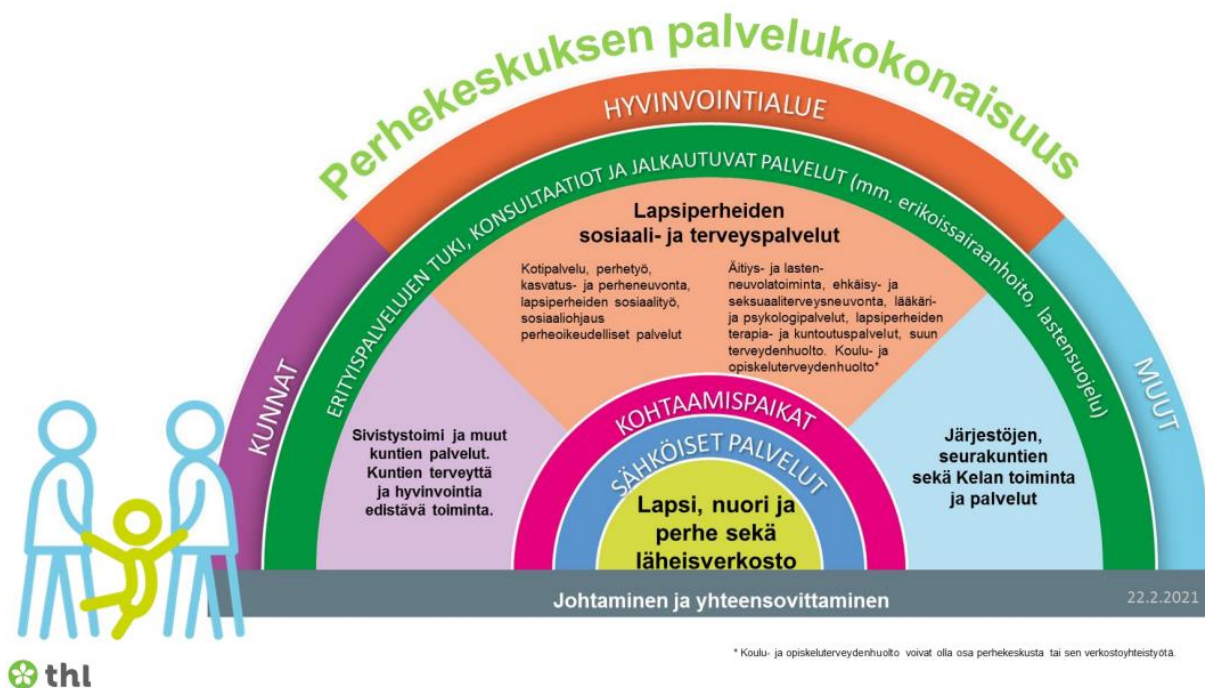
Perhekeskuksen palvelukokonaisuus

HYVINVOINTIALUE

ERITYISPALVELUJEN TUKI, KONSULTAATIOT JA JALKAUTUVAT PALVELUT (mm. erikoissairaanhoito, lastensuojelu)

KUNNAT

MUUT

Lapsiperheiden sosiaali- ja terveyspalvelut

Kotipalvelu, perhetyö, kasvatus- ja perheneuvonta, lapsiperheiden sosiaalityö, sosiaaliohjaus perheoikeudelliset palvelut

Äitiys- ja lastenneuvolatoiminta, ehkäisy- ja seksuaaliterveysneuvonta, lääkäri- ja psykologipalvelut, lapsiperheiden terapia- ja kuntoutuspalvelut, suun terveydenhuolto. Koulu- ja opiskeluterveydenhuolto*

Sivistystoimi ja muut kuntien palvelut. Kuntien terveyttä ja hyvinvointia edistävä toiminta.

KOHTAAMISPAIKAT

SÄHKÖISET PALVELUT

Lapsi, nuori ja perhe sekä läheisverkosto

Järjestöjen, seurakuntien sekä Kelan toiminta ja palvelut

Johtaminen ja yhteensovittaminen

22.2.2021

* Koulu- ja opiskeluterveydenhuolto voivat olla osa perhekeskusta tai sen verkostoyhteistyötä.

thl